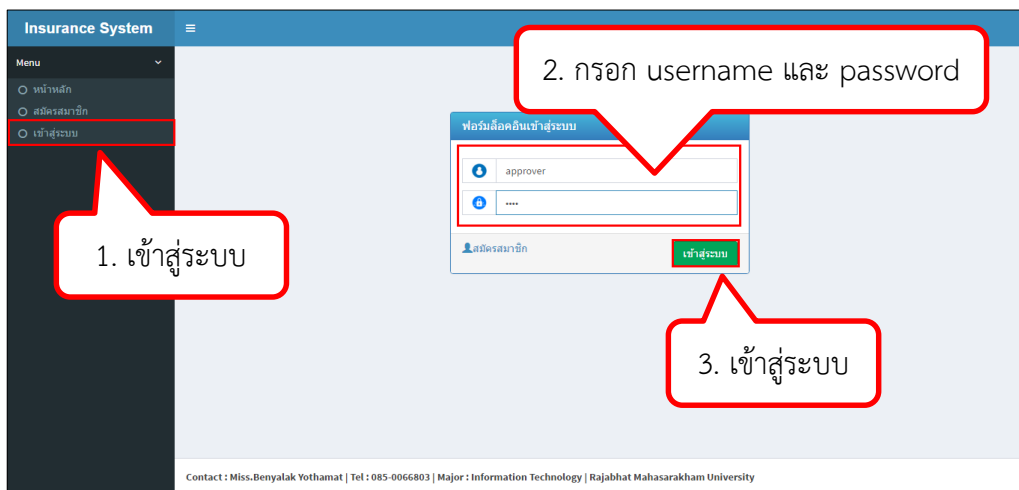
Insurance System

≡

Menu

หน้าหลัก

สมัครสมาชิก

เข้าสู่ระบบ

2. กรอก username และ password

ฟอร์มล็อคอินเข้าสู่ระบบ

approver

••••

สมัครสมาชิก

เข้าสู่ระบบ

1. เข้าสู่ระบบ

3. เข้าสู่ระบบ

Contact : Miss.Benyalak Yothamat | Tel : 085-0066803 | Major : Information Technology | Rajabhat Mahasarakham University